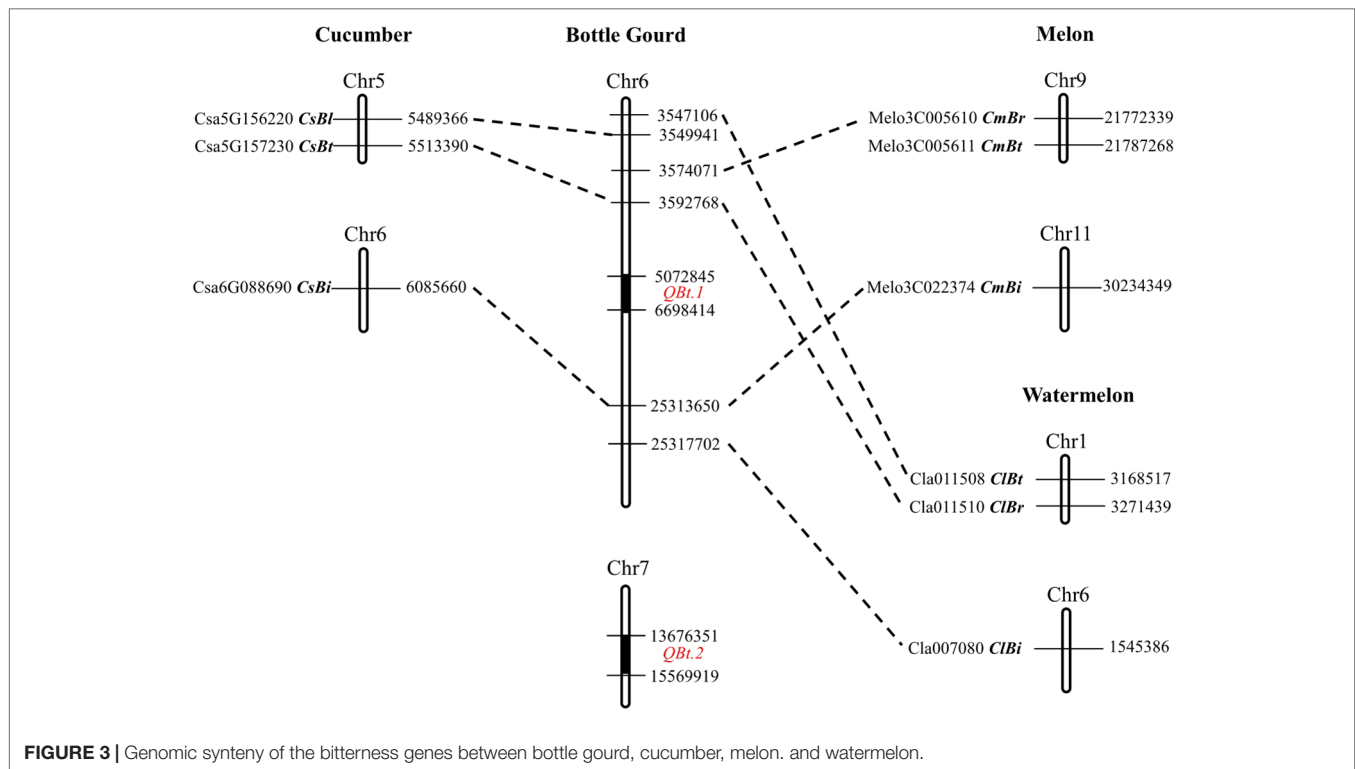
Cucumber

Chr5

Csa5G156220 *CsBl* 5489366

Csa5G157230 *CsBt* 5513390

Chr6

Csa6G088690 *CsBi* 6085660

Bottle Gourd

Chr6

3547106

3549941

3574071

3592768

5072845

*QBt.1*

6698414

25313650

25317702

Chr7

13676351

*QBt.2*

15569919

Melon

Chr9

Melo3C005610 *CmBr* 21772339

Melo3C005611 *CmBt* 21787268

Chr11

Melo3C022374 *CmBi* 30234349

Watermelon

Chr1

Cla011508 *ClBt* 3168517

Cla011510 *ClBr* 3271439

Chr6

Cla007080 *ClBi* 1545386

FIGURE 3 | Genomic synteny of the bitterness genes between bottle gourd, cucumber, melon. and watermelon.